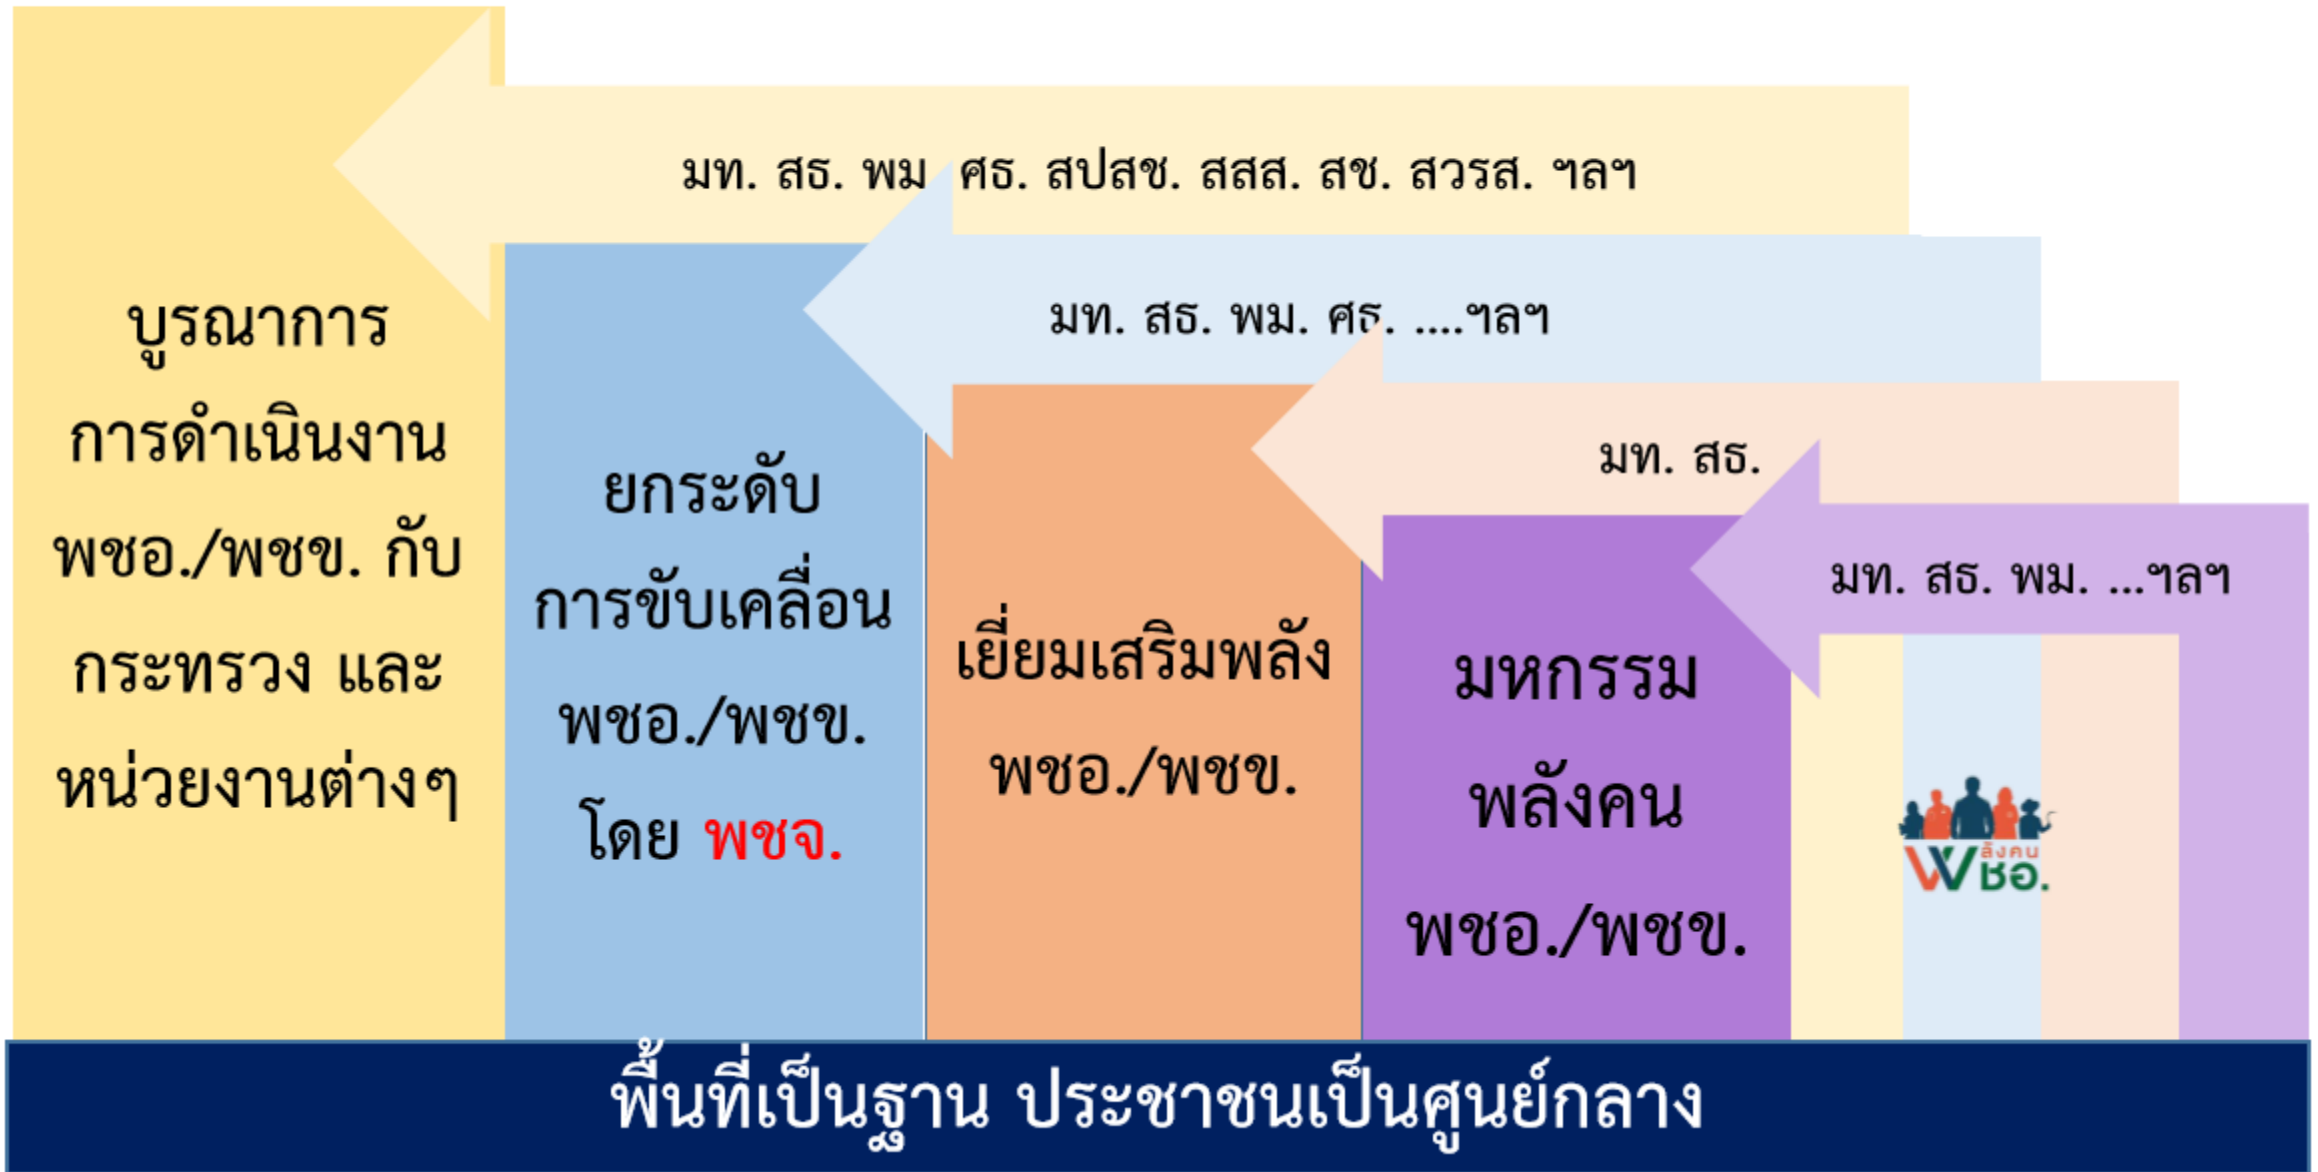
มท. สธ. พม ศธ. สปสช. สสส. สช. สวรส. ฯลฯ

มท. สธ. พม. ศธ. ....ฯลฯ

มท. สธ.

มท. สธ. พม. ...ฯลฯ

บูรณาการ การดำเนินงาน พชอ./พชข. กับ กระทรวง และ หน่วยงานต่างๆ

ยกระดับ การขับเคลื่อน พชอ./พชข. โดย พชจ.

เยี่ยมเสริมพลัง พชอ./พชข.

มหกรรม พลังคน พชอ./พชข.

พลังคน พชอ.

พื้นที่เป็นฐาน ประชาชนเป็นศูนย์กลาง